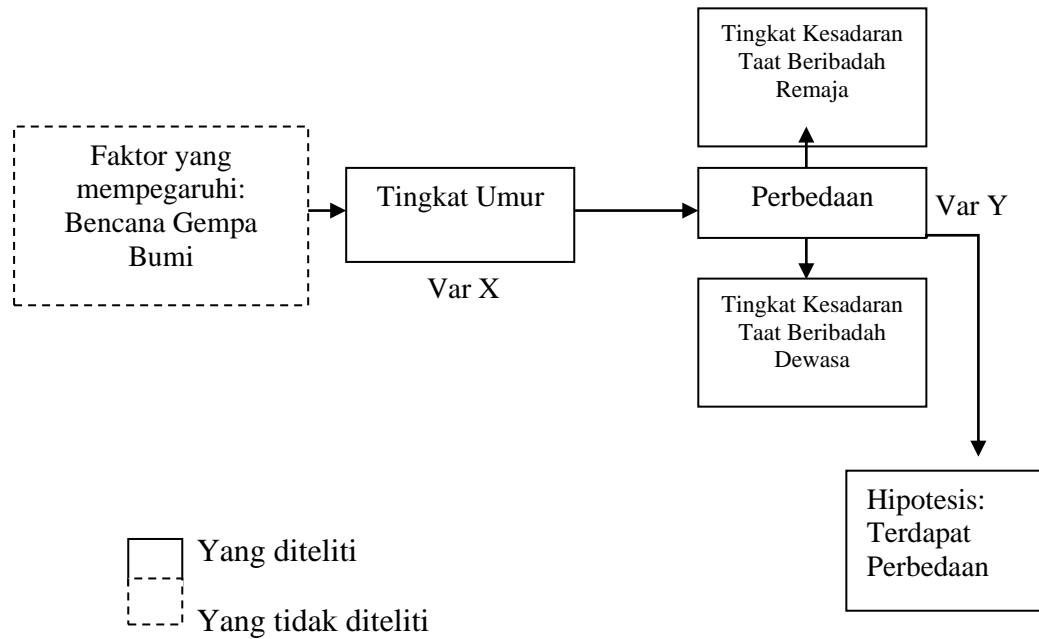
Faktor yang mempegaruhi: Bencana Gempa Bumi

Tingkat Umur

Var X

Tingkat Kesadaran Taat Beribadah Remaja

Perbedaan

Var Y

Tingkat Kesadaran Taat Beribadah Dewasa

Hipotesis: Terdapat Perbedaan

Yang diteliti

Yang tidak diteliti